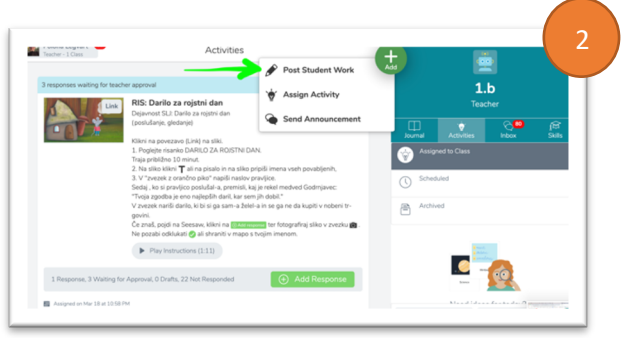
2

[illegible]
Teacher - 1 Class

Activities

3 responses waiting for teacher approval

Link

RIS: Darilo za rojstni dan
Dejavnost SLJ: Darilo za rojstni dan (poslušanje, gledanje)

Klikni na povezavo (Link) na sliki.
1. Poglejte risanko DARILO ZA ROJSTNI DAN.
Traja približno 10 minut.
2. Na sliko klikni T ali na pisalo in na sliko pripiši imena vseh povabljenih.
3. V "zvezek z oranžno piko" napiši naslov pravljice.
Sedaj , ko si pravljico poslušal-a, premisli, kaj je rekel medved Godrnjavec:
"Tvoja zgodba je eno najlepših daril, kar sem jih dobil."
V zvezek nariši darilo, ki bi si ga sam-a želel-a in se ga ne da kupiti v trgovini.
Če znaš, pojdi na Seesaw, klikni na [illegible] ter fotografiraj sliko v zvezku
Ne pozabi odkliukati ali shraniti v mapo s tvojim imenom.

Play Instructions (1:11)

1 Response, 3 Waiting for Approval, 0 Drafts, 22 Not Responded

Add Response

Assigned on Mar 18 at 10:58 PM

Post Student Work
Assign Activity
Send Announcement

Add

1.b
Teacher

Journal
Activities
Inbox 60
Skills

Assigned to Class
Scheduled
Archived

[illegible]